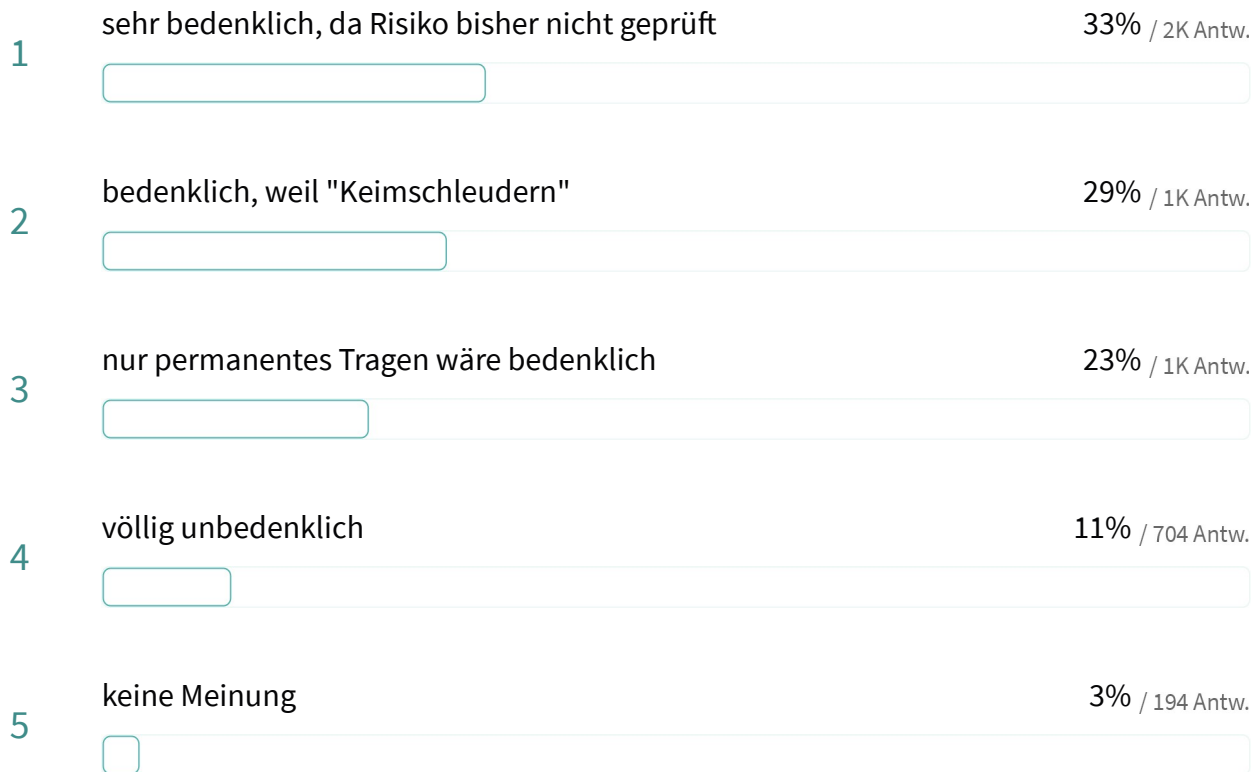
1 sehr bedenklich, da Risiko bisher nicht geprüft 33% / 2K Antw.

2 bedenklich, weil "Keimschleudern" 29% / 1K Antw.

3 nur permanentes Tragen wäre bedenklich 23% / 1K Antw.

4 völlig unbedenklich 11% / 704 Antw.

5 keine Meinung 3% / 194 Antw.